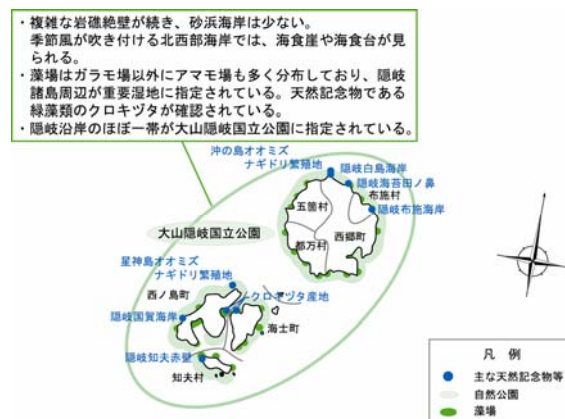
・複雑な岩礁絶壁が続き、砂浜海岸は少ない。
季節風が吹き付ける北西部海岸では、海食崖や海食台が見られる。
・藻場はガラモ場以外にアマモ場も多く分布しており、隠岐諸島周辺が重要湿地に指定されている。天然記念物である緑藻類のクロキヅタが確認されている。
・隠岐沿岸のほぼ一帯が大山隠岐国立公園に指定されている。

沖の島オオミズナギドリ繁殖地
隠岐白島海岸
隠岐海苔田ノ鼻
布施村
隠岐布施海岸
五箇村
西郷町
都万村
大山隠岐国立公園
星神島オオミズナギドリ繁殖地
西ノ島町
クロキヅタ産地
隠岐国賀海岸
海士町
隠岐知夫赤壁
知夫村

凡　例
主な天然記念物等
自然公園
藻場